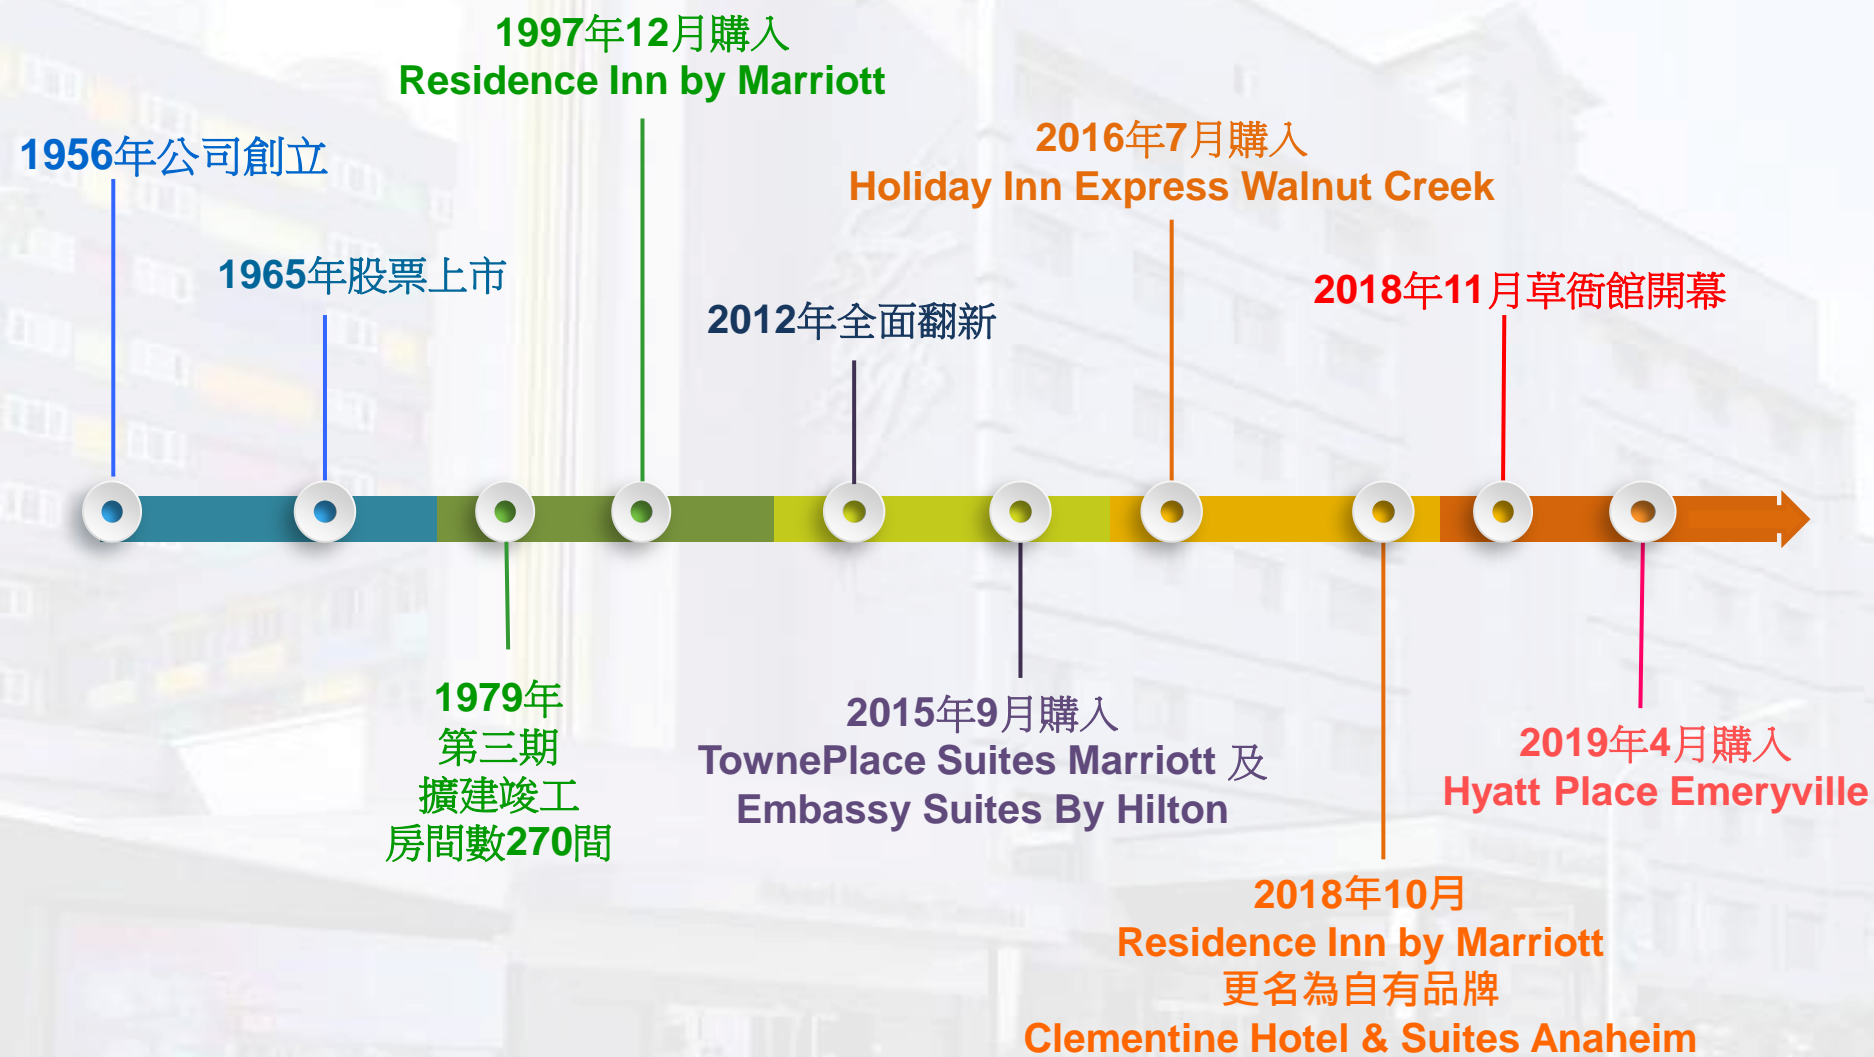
1997年12月購入
Residence Inn by Marriott

1956年公司創立

2016年7月購入
Holiday Inn Express Walnut Creek

1965年股票上市

2012年全面翻新

2018年11月草衙館開幕

1979年
第三期
擴建竣工
房間數270間

2015年9月購入
TownePlace Suites Marriott 及
Embassy Suites By Hilton

2019年4月購入
Hyatt Place Emeryville

2018年10月
Residence Inn by Marriott
更名為自有品牌
Clementine Hotel & Suites Anaheim